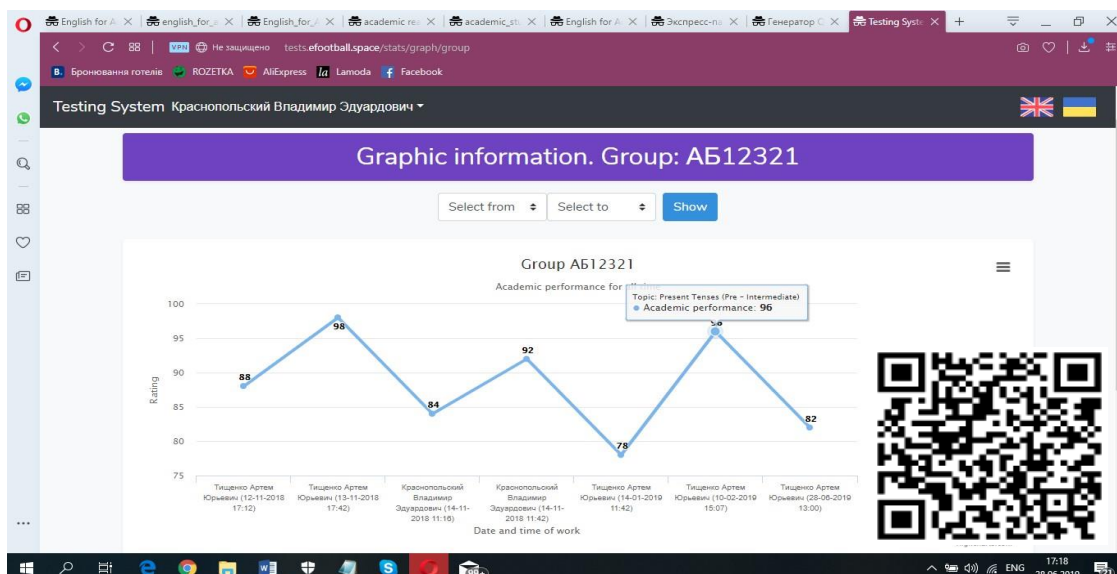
English for A × english_for_a × English_for_A × academic rea × academic_st × English for A × Экспресс-па × Генератор С × Testing Syste ×

Не защищено tests.efootball.space/stats/graph/group

Бронювання готелів ROZETKA AliExpress Lamoda Facebook

Testing System Краснопольский Владимир Эдуардович

Graphic information. Group: АБ12321

Select from Select to Show

Group АБ12321

Academic performance for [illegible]

Topic: Present Tenses (Pre - Intermediate)
● Academic performance: 96

100
95
90
85
80
75

Rating

88 98 84 92 78 96 82

Тищенко Артем Юрьевич (12-11-2018 17:12)
Тищенко Артем Юрьевич (13-11-2018 17:42)
Краснопольский Владимир Эдуардович (14-11-2018 11:16)
Краснопольский Владимир Эдуардович (14-11-2018 11:42)
Тищенко Артем Юрьевич (14-01-2019 11:42)
Тищенко Артем Юрьевич (10-02-2019 15:07)
Тищенко Артем Юрьевич (28-06-2019 13:00)

Date and time of work

ENG 17:18 28.06.2019